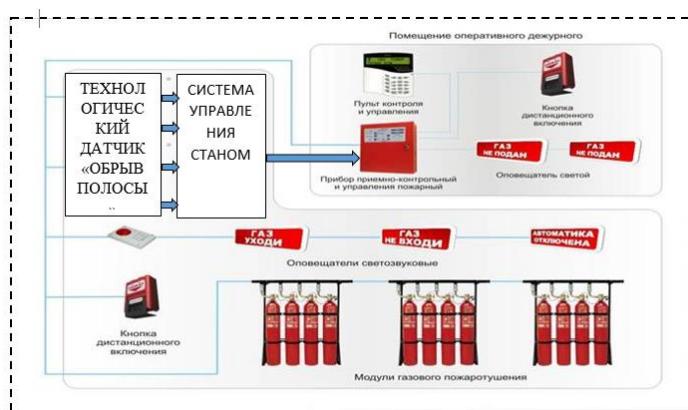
ТЕХНОЛОГИЧЕСКИЙ ДАТЧИК «ОБРЫВ ПОЛОСЫ
„

СИСТЕМА УПРАВЛЕНИЯ СТАНОМ

Помещение оперативного дежурного

Пульт контроля и управления

Кнопка дистанционного включения

Прибор приемно-контрольный и управления пожарный

ГАЗ НЕ ПОДАН

ГАЗ НЕ ПОДАН

Оповещатель световой

ГАЗ УХОДИ

ГАЗ НЕ ВХОДИ

АВТОМАТИКА ОТКЛЮЧЕНА

Оповещатели светозвуковые

Кнопка дистанционного включения

Модули газового пожаротушения